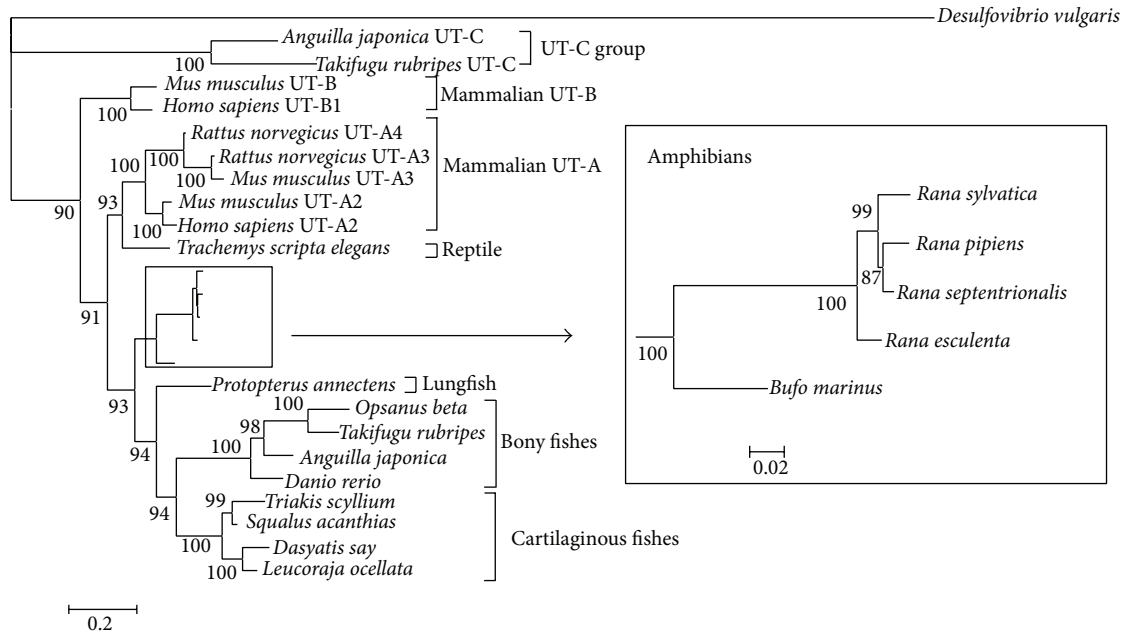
Desulfovibrio vulgaris
Anguilla japonica UT-C
100
Takifugu rubripes UT-C
UT-C group
Mus musculus UT-B
100
Homo sapiens UT-B1
Mammalian UT-B
Rattus norvegicus UT-A4
100
100
Rattus norvegicus UT-A3
100
Mus musculus UT-A3
Mammalian UT-A
93
Mus musculus UT-A2
90
100
Homo sapiens UT-A2
Trachemys scripta elegans
Reptile
91
Protopterus annectens
Lungfish
93
100
Opsanus beta
98
Takifugu rubripes
100
Anguilla japonica
Bony fishes
94
Danio rerio
99
Triakis scyllium
94
Squalus acanthias
100
Dasyatis say
Cartilaginous fishes
100
Leucoraja ocellata
0.2

Amphibians
99
Rana sylvatica
Rana pipiens
87
Rana septentrionalis
100
Rana esculenta
100
Bufo marinus
0.02